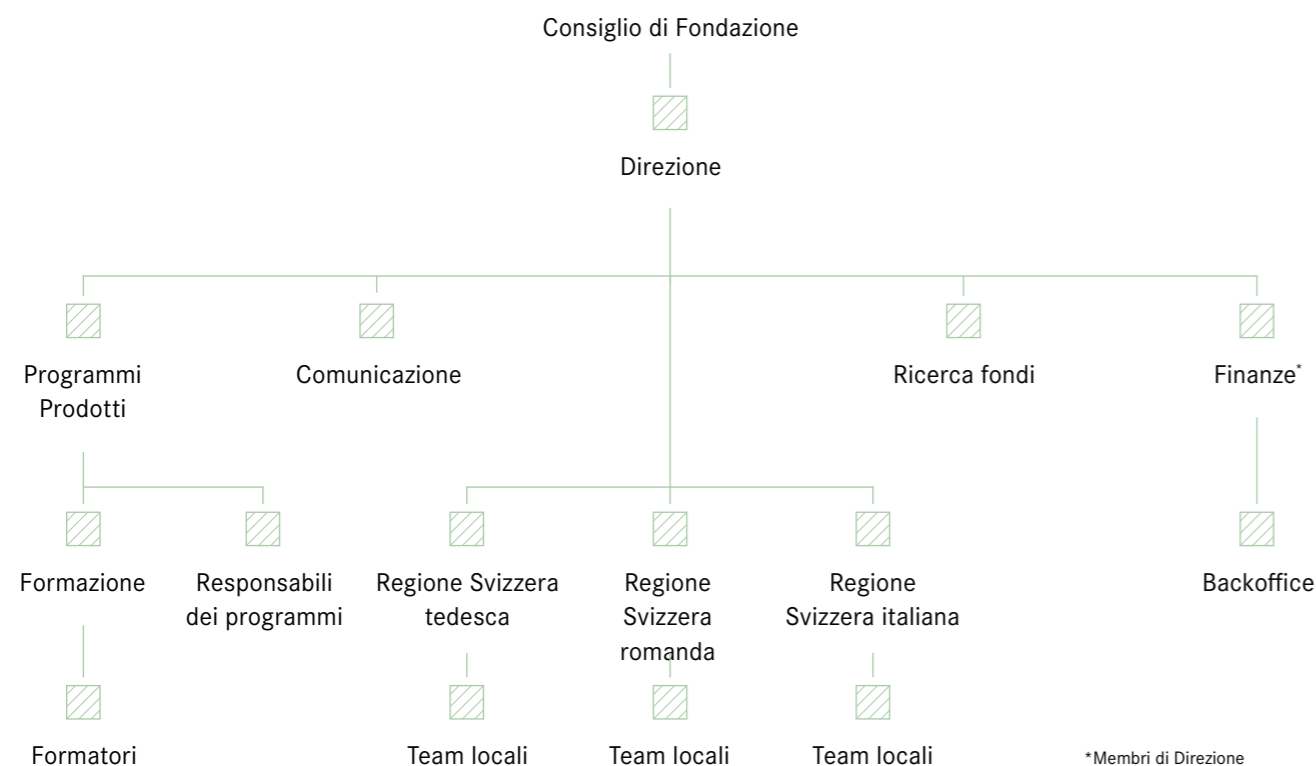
Consiglio di Fondazione

Direzione

Programmi Prodotti

Comunicazione

Ricerca fondi

Finanze*

Formazione

Responsabili dei programmi

Regione Svizzera tedesca

Regione Svizzera romanda

Regione Svizzera italiana

Backoffice

Formatori

Team locali

Team locali

Team locali

*Membri di Direzione